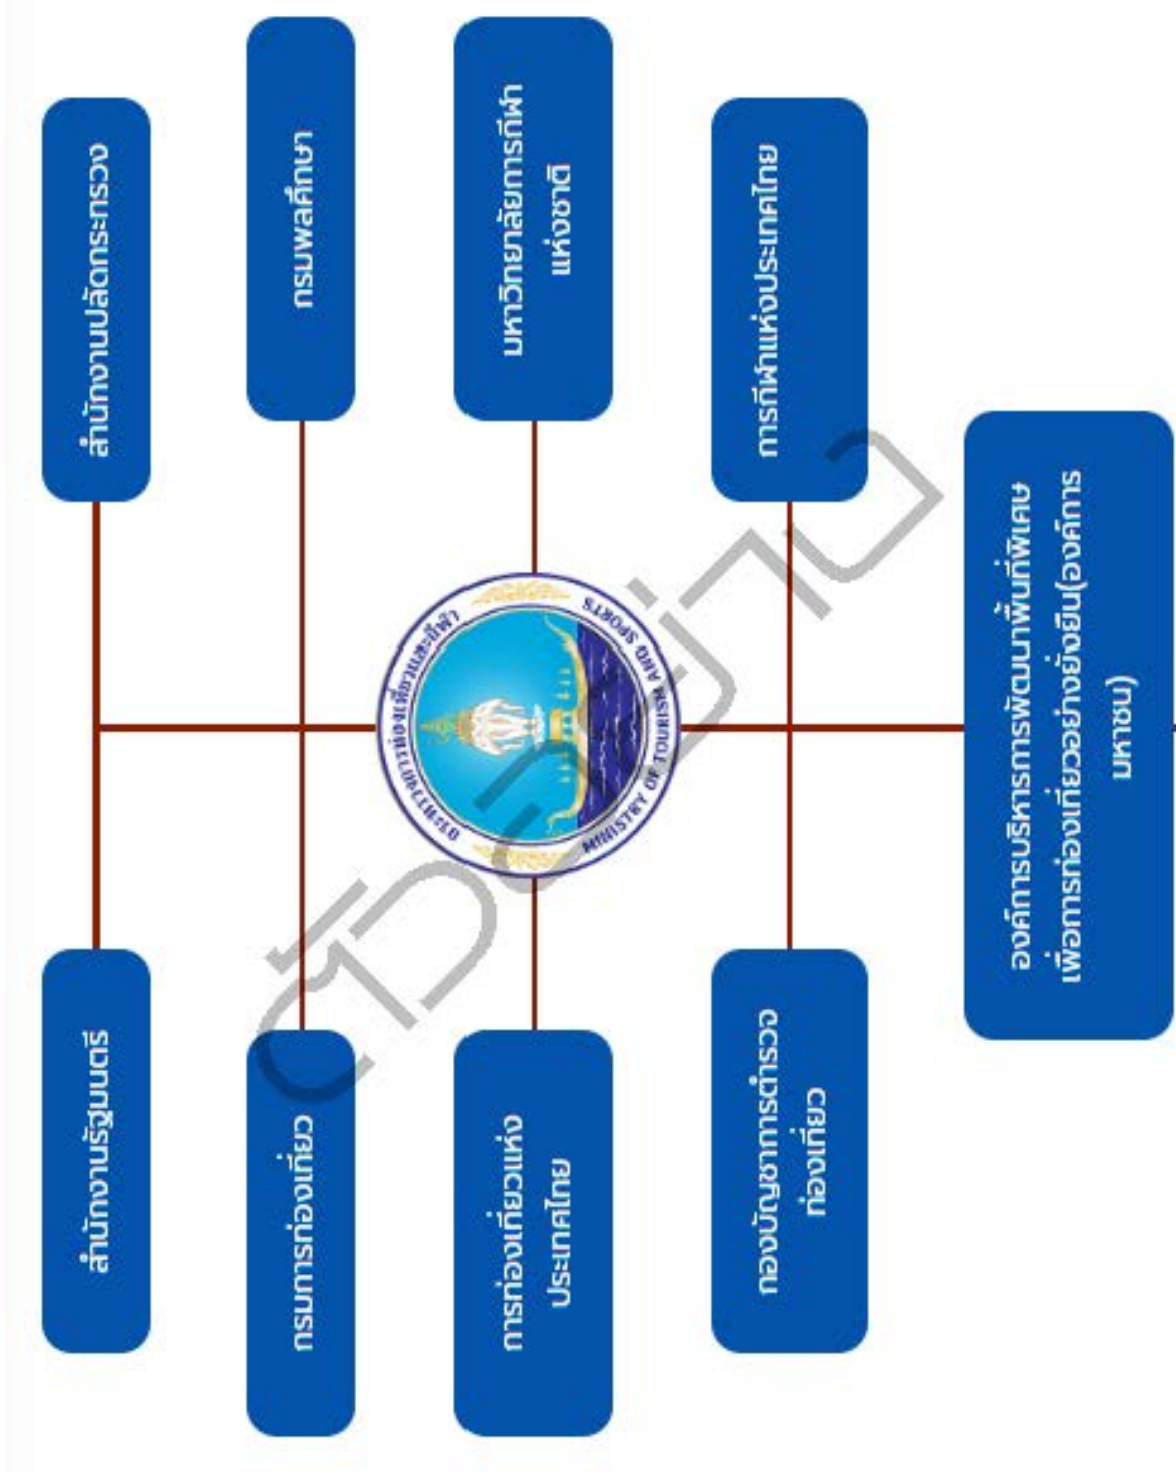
สำนักงานปลัดกระทรวง

กรมพลศึกษา

มหาวิทยาลัยการกีฬาแห่งชาติ

การกีฬาแห่งประเทศไทย

สำนักงานรัฐมนตรี

กรมการท่องเที่ยว

การท่องเที่ยวแห่งประเทศไทย

กองบัญชาการตำรวจท่องเที่ยว

องค์การบริหารการพัฒนาพื้นที่พิเศษเพื่อการท่องเที่ยวอย่างยั่งยืน(องค์การมหาชน)

กระทรวงการท่องเที่ยวและกีฬา
MINISTRY OF TOURISM AND SPORTS